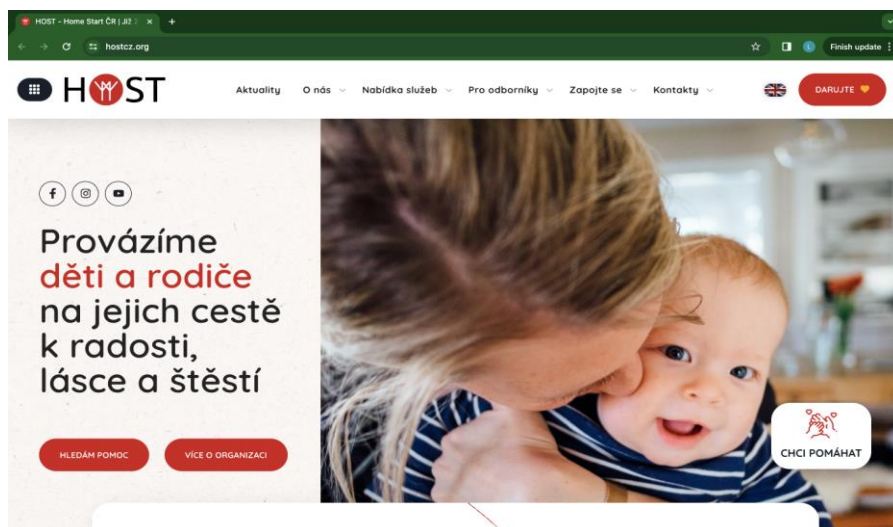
HOST - Home Start ČR | Již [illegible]

hostcz.org

Finish update

HOST

Aktuality O nás Nabídka služeb Pro odborníky Zapojte se Kontakty

DARUJTE

Provázíme děti a rodiče na jejich cestě k radosti, lásce a štěstí

HLEDÁM POMOC

VÍCE O ORGANIZACI

CHCI POMÁHAT